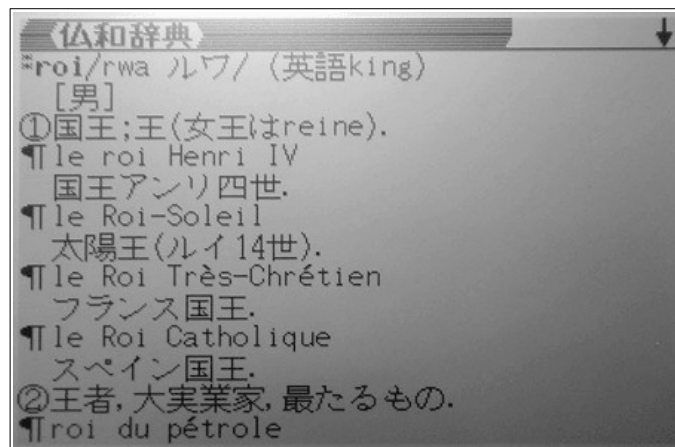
仏和辞典

*roi/rwa ルワ/ (英語king)
[男]
①国王;王(女王はreine).
¶le roi Henri IV
国王アンリ四世.
¶le Roi-Soleil
太陽王(ルイ14世).
¶le Roi Très-Chrétien
フランス国王.
¶le Roi Catholique
スペイン国王.
②王者,大実業家,最たるもの.
¶roi du pétrole